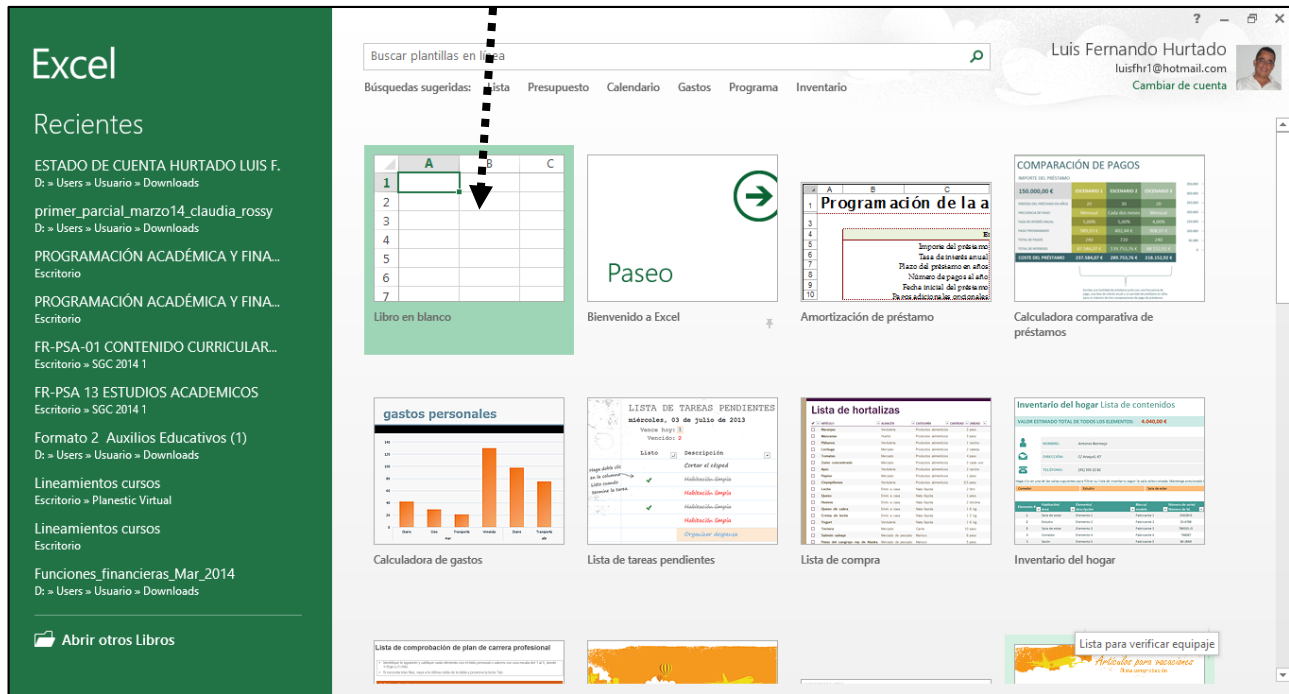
Excel

Recientes

ESTADO DE CUENTA HURTADO LUIS F.
D: » Users » Usuario » Downloads

primer_parcial_marzo14_claudia_rossy
D: » Users » Usuario » Downloads

PROGRAMACIÓN ACADÉMICA Y FINA...
Escritorio

PROGRAMACIÓN ACADÉMICA Y FINA...
Escritorio

FR-PSA-01 CONTENIDO CURRICULAR...
Escritorio » SGC 2014 1

FR-PSA 13 ESTUDIOS ACADEMICOS
Escritorio » SGC 2014 1

Formato 2 Auxilios Educativos (1)
D: » Users » Usuario » Downloads

Lineamientos cursos
Escritorio » Planestic Virtual

Lineamientos cursos
Escritorio

Funciones_financieras_Mar_2014
D: » Users » Usuario » Downloads

Abrir otros Libros

? – ✕

Buscar plantillas en línea

Búsquedas sugeridas: Lista Presupuesto Calendario Gastos Programa Inventario

Luis Fernando Hurtado
luisfhr1@hotmail.com
Cambiar de cuenta

A B C
1
2
3
4
5
6
7
Libro en blanco

Paseo
Bienvenido a Excel

Programación de la a
Amortización de préstamo

COMPARACIÓN DE PAGOS
Calculadora comparativa de préstamos

gastos personales
Calculadora de gastos

LISTA DE TAREAS PENDIENTES
Lista de tareas pendientes

Lista de hortalizas
Lista de compra

Inventario del hogar Lista de contenidos
Inventario del hogar

Lista de comprobación de plan de carrera profesional

Lista para verificar equipaje